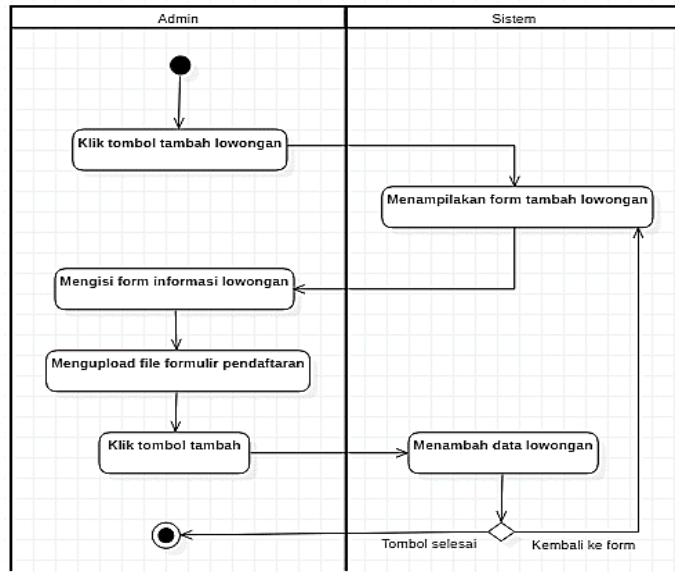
Admin

Sistem

Klik tombol tambah lowongan

Menampilakan form tambah lowongan

Mengisi form informasi lowongan

Mengupload file formulir pendaftaran

Klik tombol tambah

Menambah data lowongan

Tombol selesai

Kembali ke form